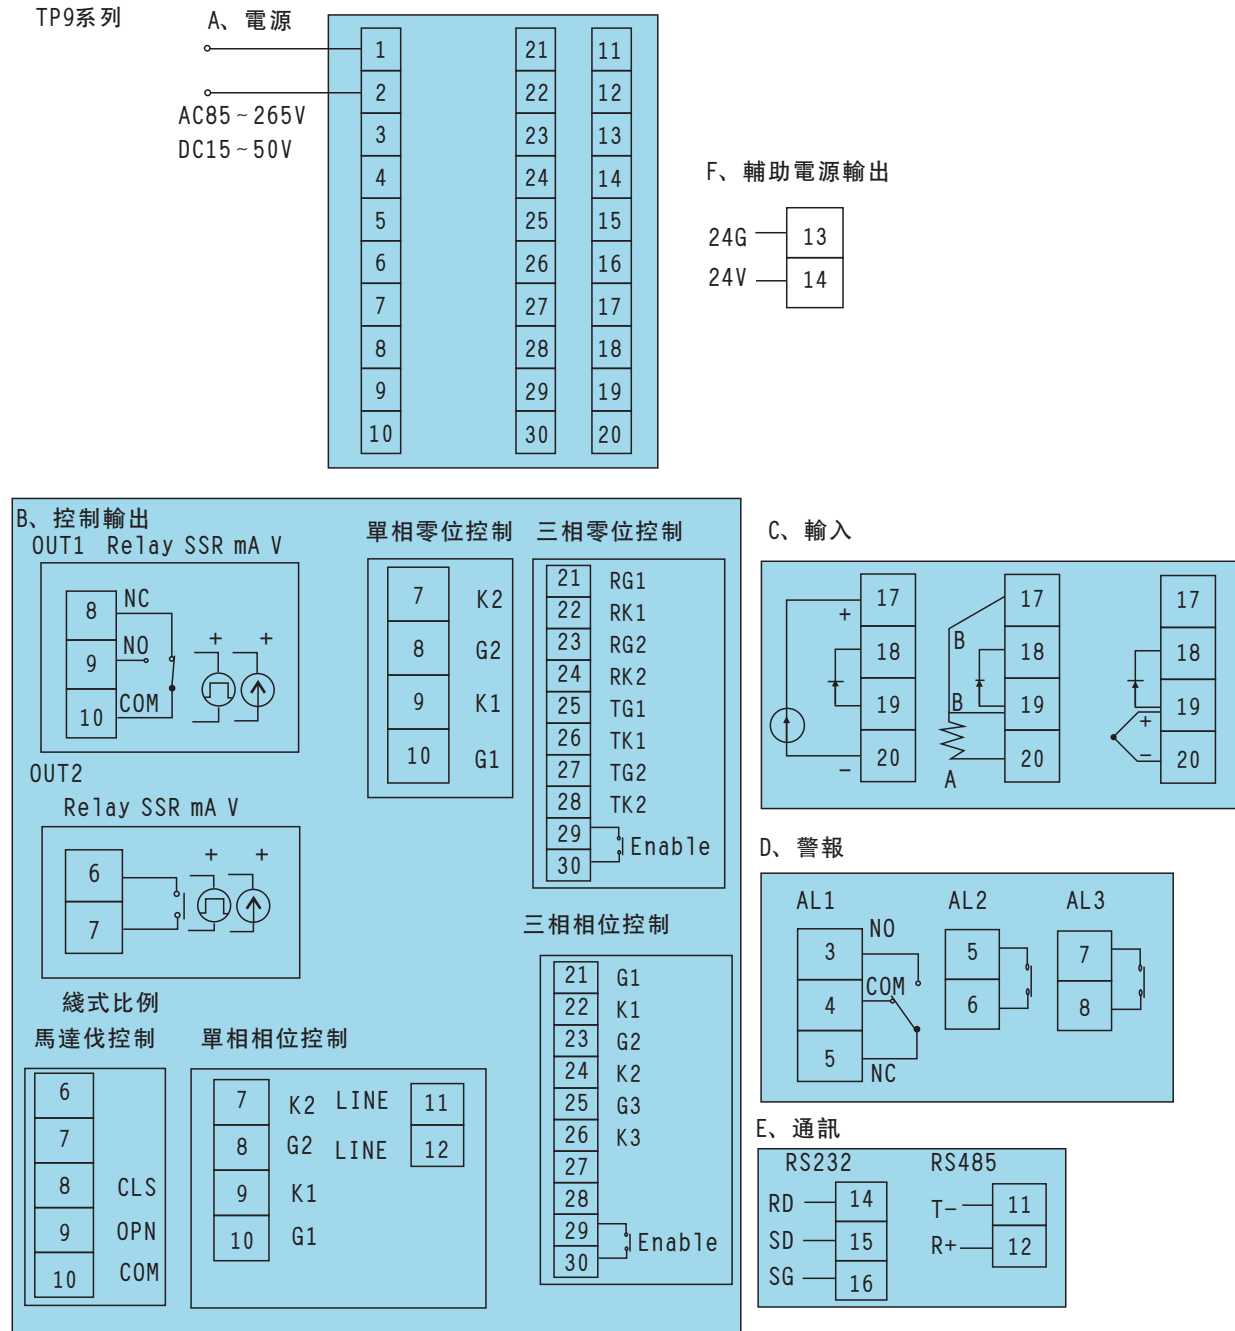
TP9系列

A、電源

AC85~265V
DC15~50V

| 1 | 21 | 11 |
|---|---|---|
| 2 | 22 | 12 |
| 3 | 23 | 13 |
| 4 | 24 | 14 |
| 5 | 25 | 15 |
| 6 | 26 | 16 |
| 7 | 27 | 17 |
| 8 | 28 | 18 |
| 9 | 29 | 19 |
| 10 | 30 | 20 |

F、輔助電源輸出

24G 13
24V 14

B、控制輸出
OUT1 Relay SSR mA V

8 NC
9 NO
10 COM
+ +

OUT2
Relay SSR mA V

6
7
+ +

單相零位控制

7 K2
8 G2
9 K1
10 G1

三相零位控制

21 RG1
22 RK1
23 RG2
24 RK2
25 TG1
26 TK1
27 TG2
28 TK2
29
30 Enable

三相相位控制

21 G1
22 K1
23 G2
24 K2
25 G3
26 K3
27
28
29
30 Enable

綫式比例
馬達伐控制

6
7
8 CLS
9 OPN
10 COM

單相相位控制

7 K2 LINE 11
8 G2 LINE 12
9 K1
10 G1

C、輸入

+
17
18
19
-
20

B
17
18
B
19
A
20

17
18
+
19
-
20

D、警報

AL1
3 NO
4 COM
5 NC

AL2
5
6

AL3
7
8

E、通訊

RS232
RD 14
SD 15
SG 16

RS485
T- 11
R+ 12